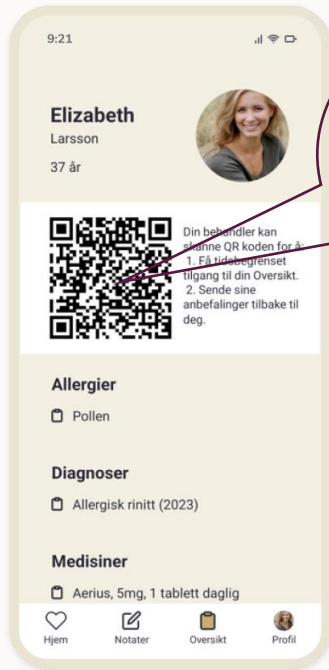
9:21

Elizabeth
Larsson
37 år

Din behandler kan skanne QR koden for å:
1. Få tidsbegrenset tilgang til din Oversikt.
2. Sende sine anbefalinger tilbake til deg.

Allergier
Pollen

Diagnoser
Allergisk rinitt (2023)

Medisiner
Aerius, 5mg, 1 tablett daglig

Hjem
Notater
Oversikt
Profil